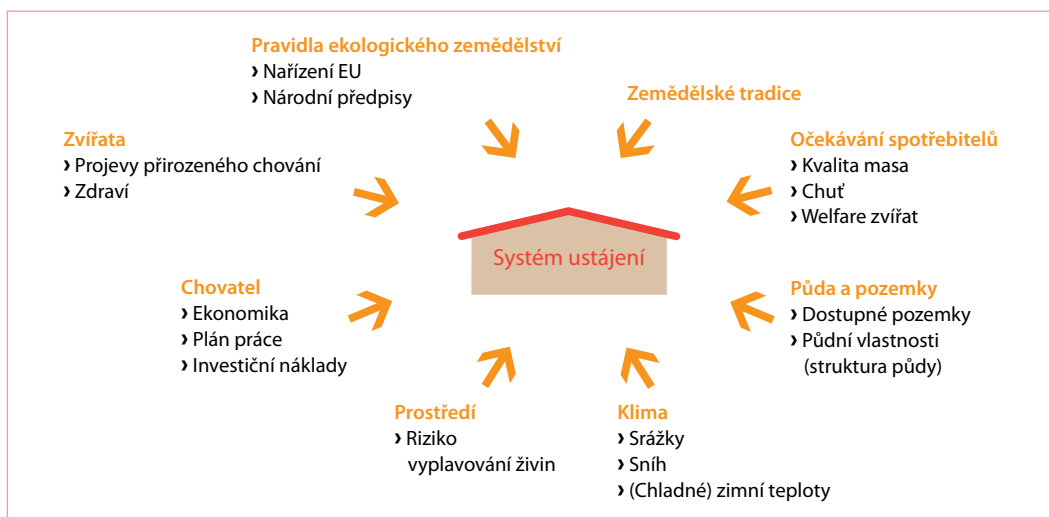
Pravidla ekologického zemědělství
› Nařízení EU
› Národní předpisy

Zemědělské tradice

Zvířata
› Projevy přirozeného chování
› Zdraví

Očekávání spotřebitelů
› Kvalita masa
› Chuť
› Welfare zvířat

Systém ustájení

Chovatel
› Ekonomika
› Plán práce
› Investiční náklady

Půda a pozemky
› Dostupné pozemky
› Půdní vlastnosti (struktura půdy)

Prostředí
› Riziko vyplavování živin

Klima
› Srážky
› Sníh
› (Chladné) zimní teploty